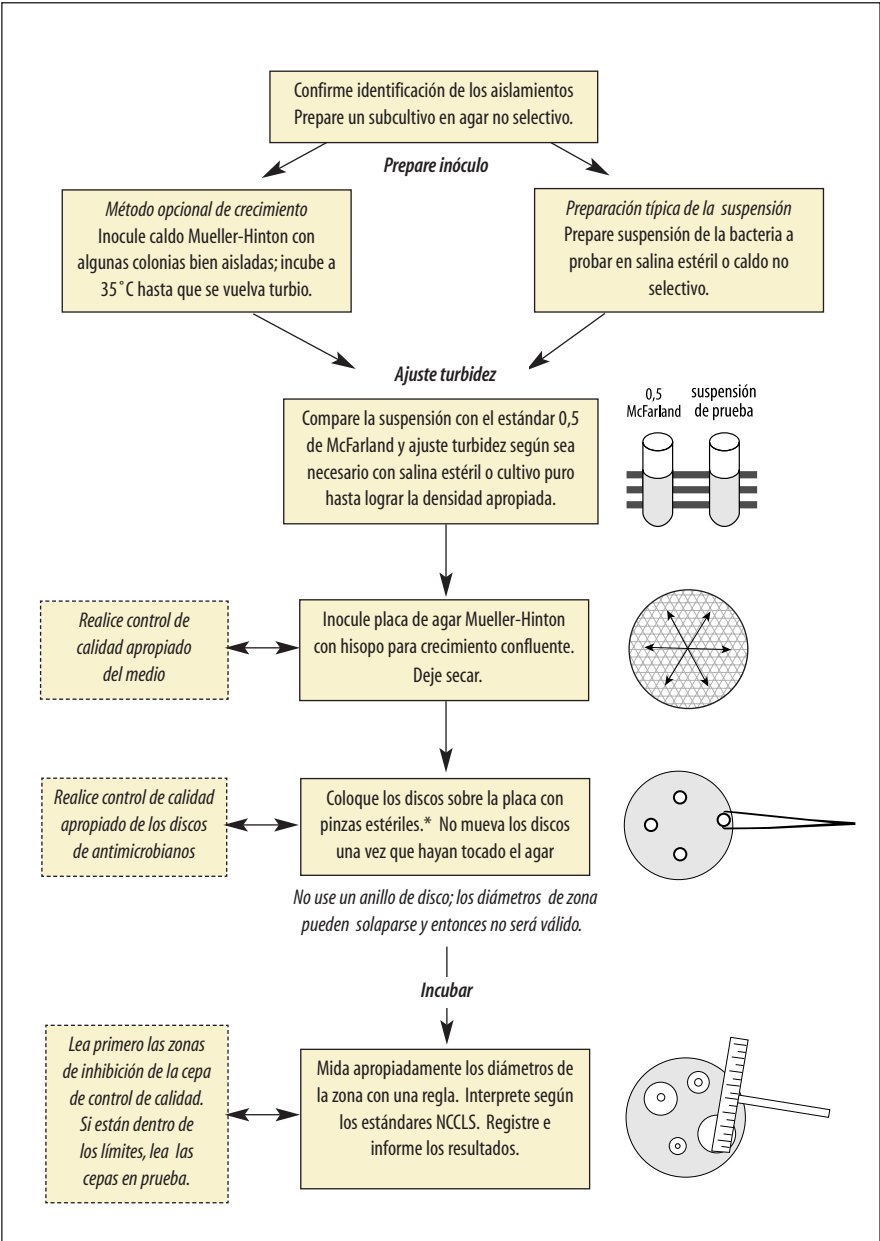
Confirme identificación de los aislamientos
Prepare un subcultivo en agar no selectivo.

Prepare inóculo

Método opcional de crecimiento
Inocule caldo Mueller-Hinton con algunas colonias bien aisladas; incube a 35˚C hasta que se vuelva turbio.

Preparación típica de la suspensión
Prepare suspensión de la bacteria a probar en salina estéril o caldo no selectivo.

Ajuste turbidez

Compare la suspensión con el estándar 0,5 de McFarland y ajuste turbidez según sea necesario con salina estéril o cultivo puro hasta lograr la densidad apropiada.

0,5 McFarland

suspensión de prueba

Realice control de calidad apropiado del medio

Inocule placa de agar Mueller-Hinton con hisopo para crecimiento confluente. Deje secar.

Realice control de calidad apropiado de los discos de antimicrobianos

Coloque los discos sobre la placa con pinzas estériles.* No mueva los discos una vez que hayan tocado el agar

No use un anillo de disco; los diámetros de zona pueden solaparse y entonces no será válido.

Incubar

Lea primero las zonas de inhibición de la cepa de control de calidad. Si están dentro de los límites, lea las cepas en prueba.

Mida apropiadamente los diámetros de la zona con una regla. Interprete según los estándares NCCLS. Registre e informe los resultados.